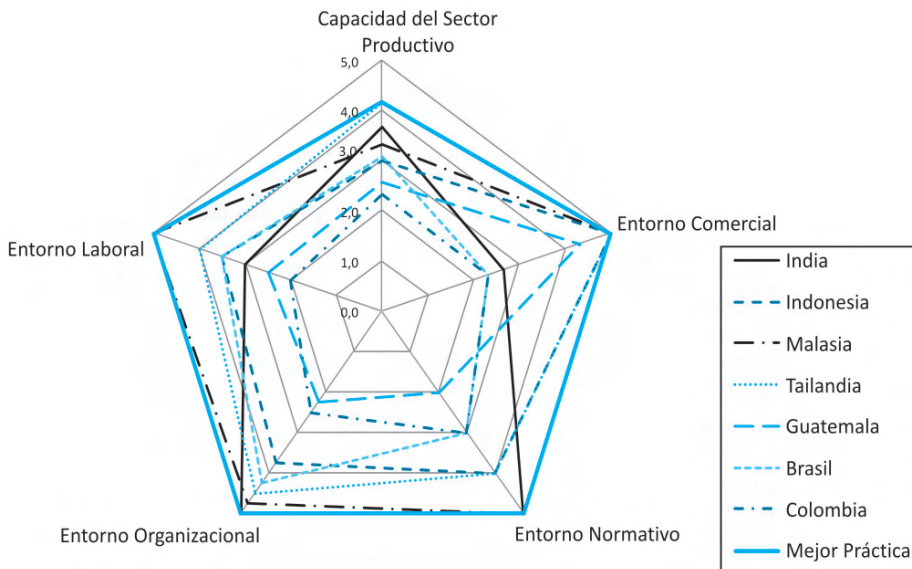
Capacidad del Sector Productivo

5,0
4,0
3,0
2,0
1,0
0,0

Entorno Comercial

Entorno Laboral

Entorno Organizacional

Entorno Normativo

India
Indonesia
Malasia
Tailandia
Guatemala
Brasil
Colombia
Mejor Práctica